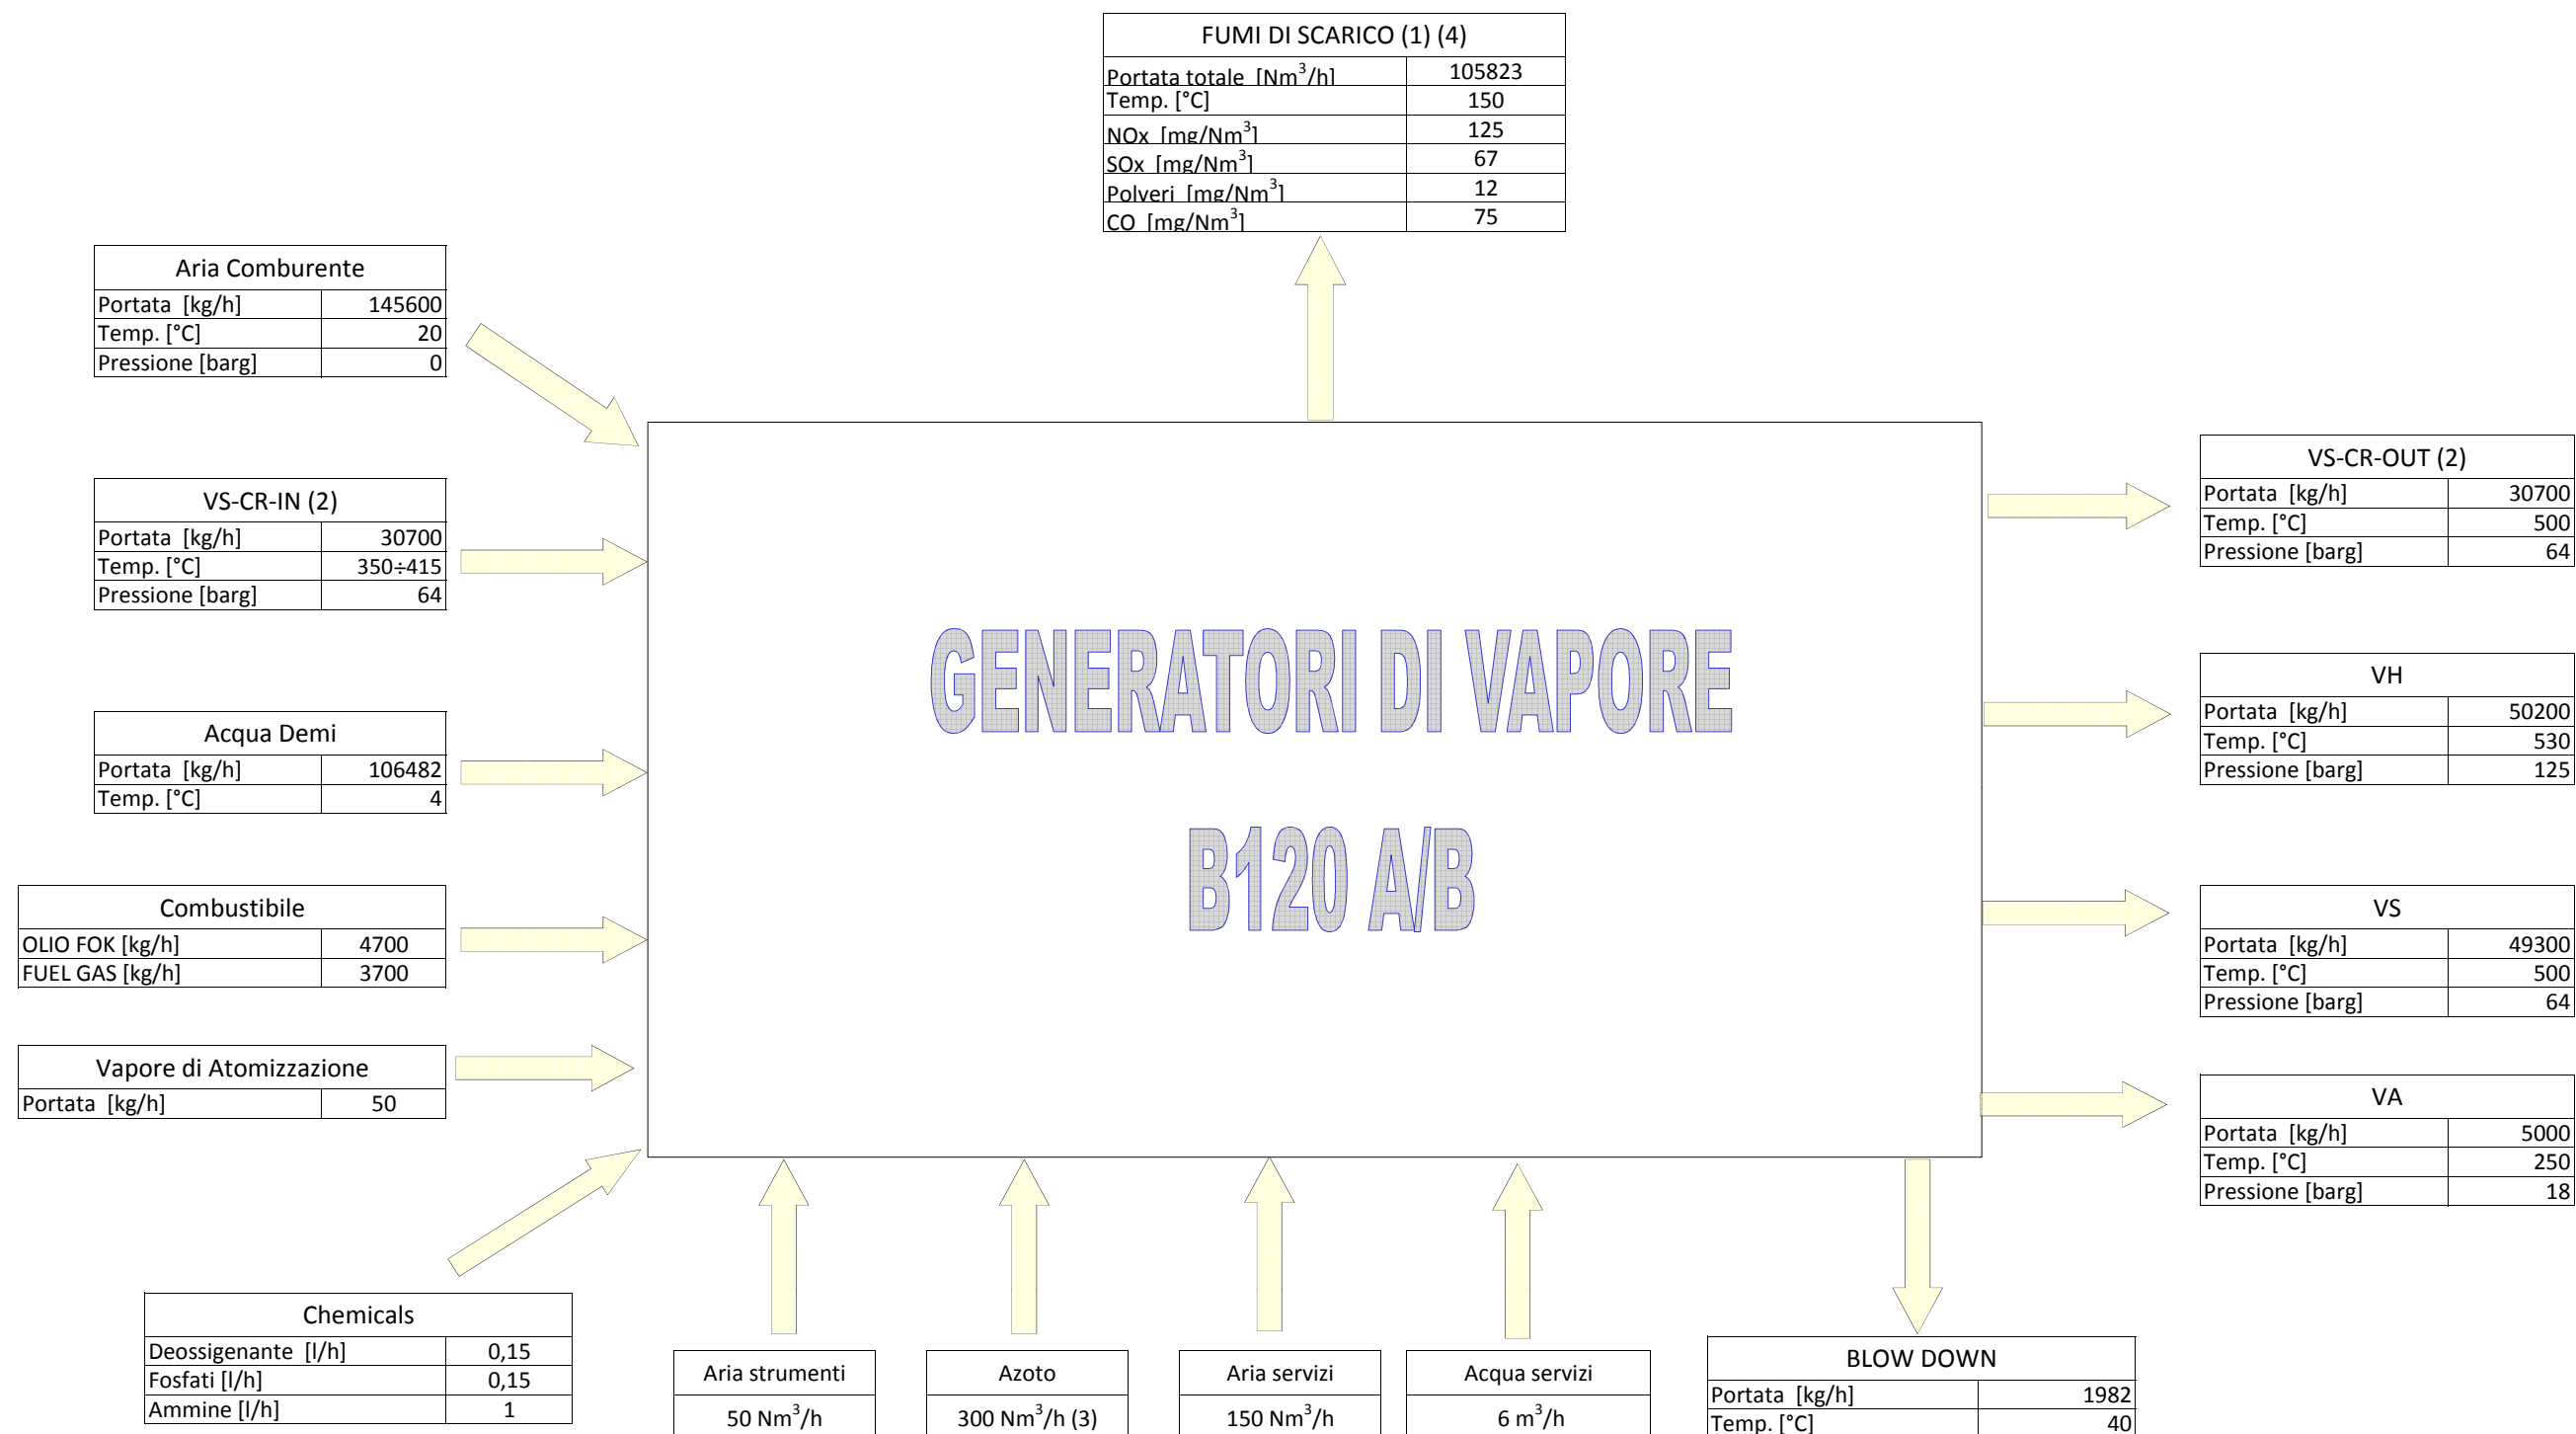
FUMI DI SCARICO (1) (4)

| Portata totale [$Nm^3/h$] | 105823 |
|---|---|
| Temp. [°C] | 150 |
| NOx [$mg/Nm^3$] | 125 |
| SOx [$mg/Nm^3$] | 67 |
| Polveri [$mg/Nm^3$] | 12 |
| CO [$mg/Nm^3$] | 75 |

Aria Comburente

| Portata [kg/h] | 145600 |
|---|---|
| Temp. [°C] | 20 |
| Pressione [barg] | 0 |

VS-CR-IN (2)

| Portata [kg/h] | 30700 |
|---|---|
| Temp. [°C] | 350÷415 |
| Pressione [barg] | 64 |

Acqua Demi

| Portata [kg/h] | 106482 |
|---|---|
| Temp. [°C] | 4 |

Combustibile

| OLIO FOK [kg/h] | 4700 |
|---|---|
| FUEL GAS [kg/h] | 3700 |

Vapore di Atomizzazione

| Portata [kg/h] | 50 |
|---|---|

Chemicals

| Deossigenante [l/h] | 0,15 |
|---|---|
| Fosfati [l/h] | 0,15 |
| Ammine [l/h] | 1 |

GENERATORI DI VAPORE

B120 A/B

VS-CR-OUT (2)

| Portata [kg/h] | 30700 |
|---|---|
| Temp. [°C] | 500 |
| Pressione [barg] | 64 |

VH

| Portata [kg/h] | 50200 |
|---|---|
| Temp. [°C] | 530 |
| Pressione [barg] | 125 |

VS

| Portata [kg/h] | 49300 |
|---|---|
| Temp. [°C] | 500 |
| Pressione [barg] | 64 |

VA

| Portata [kg/h] | 5000 |
|---|---|
| Temp. [°C] | 250 |
| Pressione [barg] | 18 |

Aria strumenti
50 $Nm^3/h$

Azoto
300 $Nm^3/h$ (3)

Aria servizi
150 $Nm^3/h$

Acqua servizi
6 $m^3/h$

BLOW DOWN

| Portata [kg/h] | 1982 |
|---|---|
| Temp. [°C] | 40 |